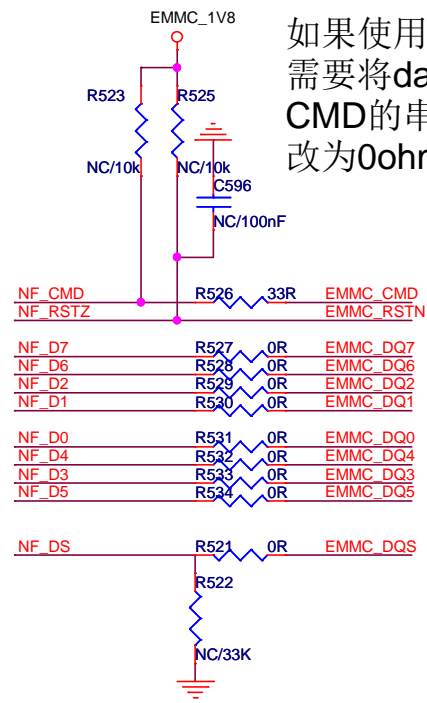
EMMC_1V8

如果使用
需要将da
CMD的串
改为0ohr

R523
R525
NC/10k
NC/10k
C596
NC/100nF

NF_CMD
NF_RSTZ
R526
33R
EMMC_CMD
EMMC_RSTN

NF_D7
NF_D6
NF_D2
NF_D1
R527
R528
R529
R530
0R
0R
0R
0R
EMMC_DQ7
EMMC_DQ6
EMMC_DQ2
EMMC_DQ1

NF_D0
NF_D4
NF_D3
NF_D5
R531
R532
R533
R534
0R
0R
0R
0R
EMMC_DQ0
EMMC_DQ4
EMMC_DQ3
EMMC_DQ5

NF_DS
R521
0R
EMMC_DQS
R522
NC/33K